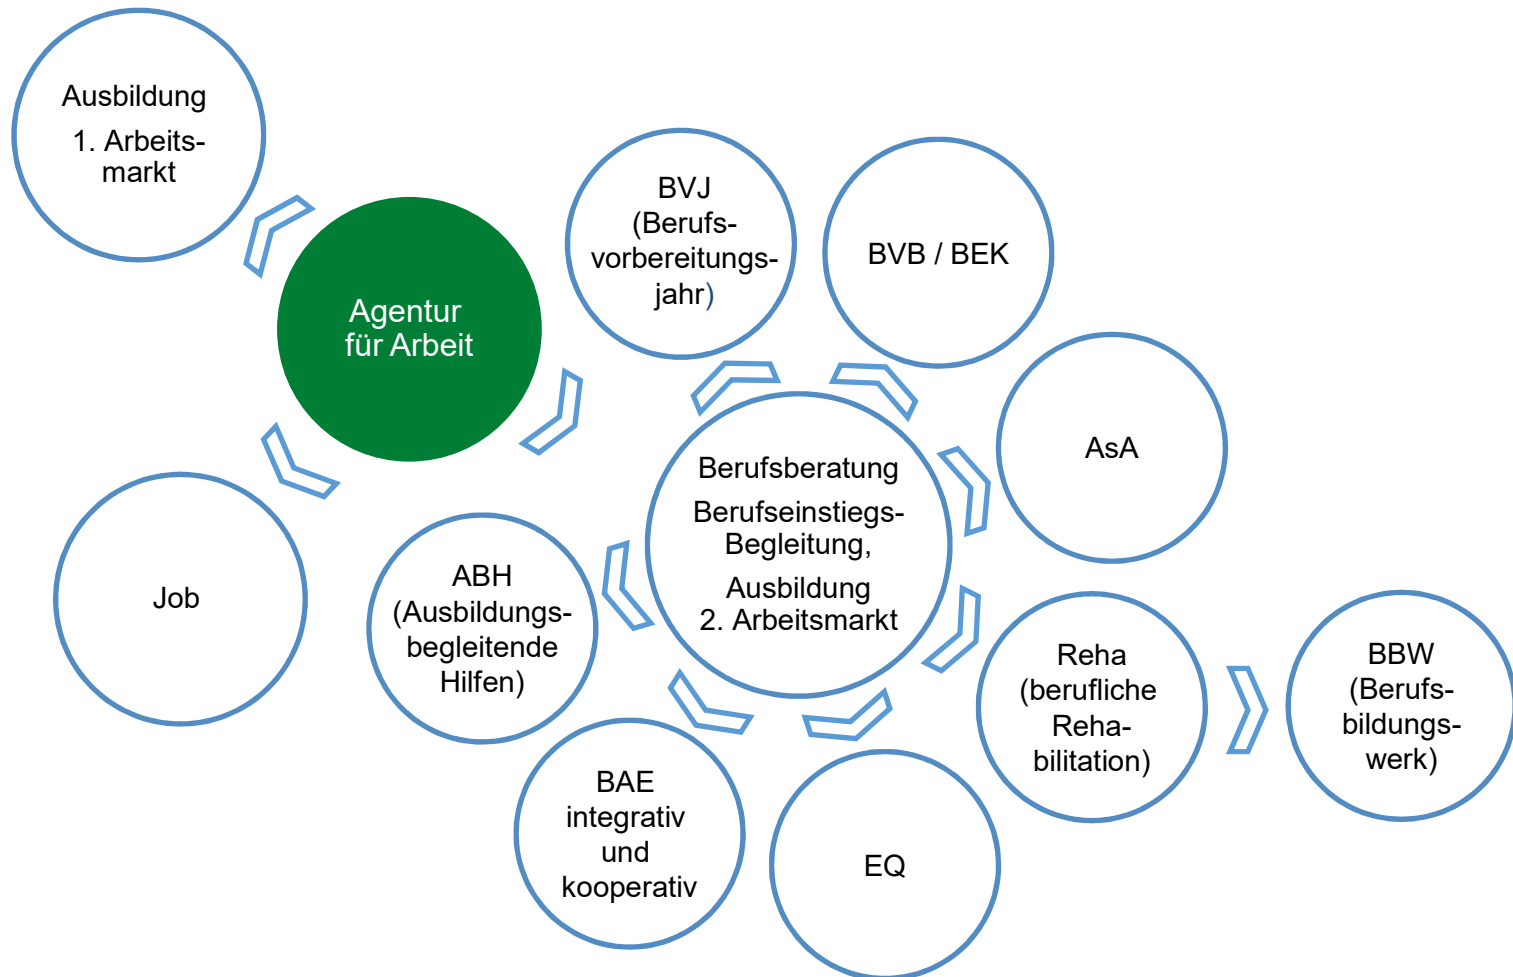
Ausbildung
1. Arbeitsmarkt

Agentur für Arbeit

Job

BVJ (Berufsvorbereitungsjahr)

BVB / BEK

AsA

Berufsberatung
Berufseinstiegs-Begleitung,
Ausbildung
2. Arbeitsmarkt

ABH (Ausbildungsbegleitende Hilfen)

Reha (berufliche Rehabilitation)

BBW (Berufsbildungswerk)

BAE integrativ und kooperativ

EQ